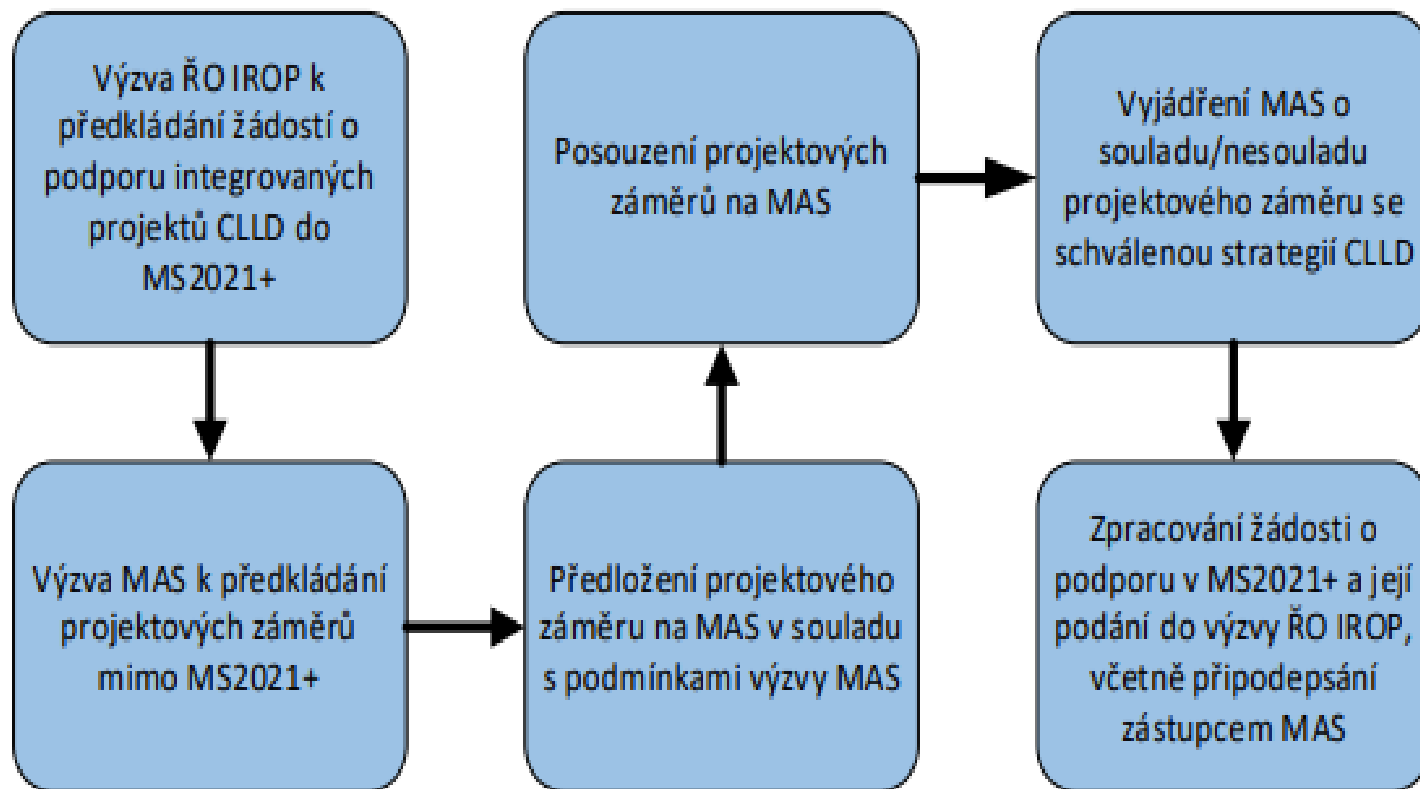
Výzva ŘO IROP k předkládání žádostí o podporu integrovaných projektů CLLD do MS2021+

Výzva MAS k předkládání projektových záměrů mimo MS2021+

Předložení projektového záměru na MAS v souladu s podmínkami výzvy MAS

Posouzení projektových záměrů na MAS

Vyjádření MAS o souladu/nesouladu projektového záměru se schválenou strategií CLLD

Zpracování žádosti o podporu v MS2021+ a její podání do výzvy ŘO IROP, včetně připodepsání zástupcem MAS